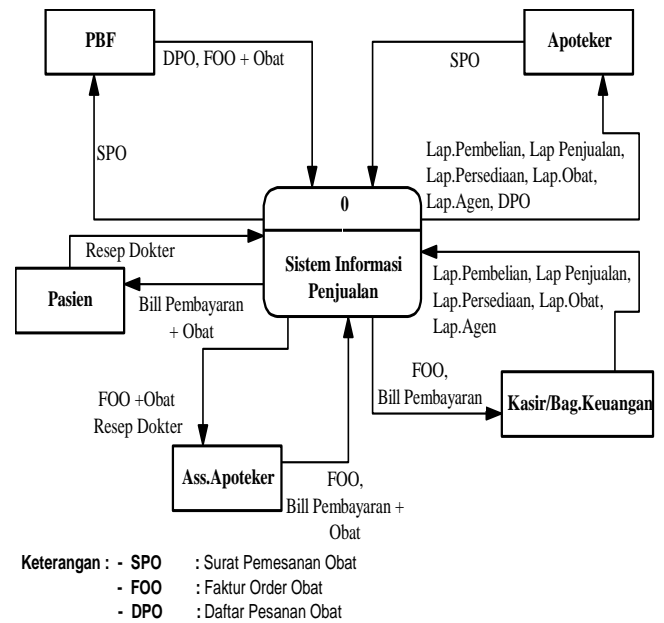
PBF

DPO, FOO + Obat

SPO

Apoteker

SPO

Lap.Pembelian, Lap Penjualan, Lap.Persediaan, Lap.Obat, Lap.Agen, DPO

0

Sistem Informasi Penjualan

Resep Dokter

Pasien

Bill Pembayaran + Obat

Lap.Pembelian, Lap Penjualan, Lap.Persediaan, Lap.Obat, Lap.Agen

FOO, Bill Pembayaran

Kasir/Bag.Keuangan

FOO +Obat Resep Dokter

Ass.Apoteker

FOO, Bill Pembayaran + Obat

Keterangan : - SPO : Surat Pemesanan Obat
- FOO : Faktur Order Obat
- DPO : Daftar Pesanan Obat